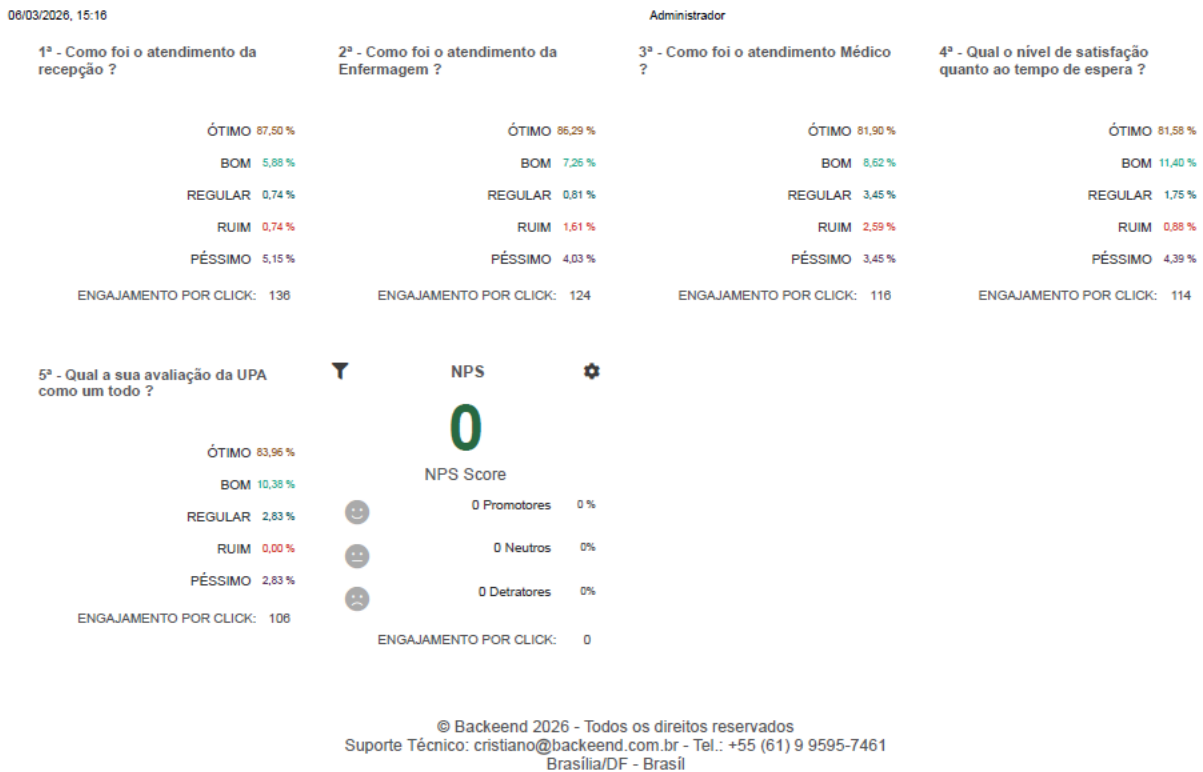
06/03/2026, 15:16

Administrador

1ª - Como foi o atendimento da recepção ?

ÓTIMO 87,50 %
BOM 5,88 %
REGULAR 0,74 %
RUIM 0,74 %
PÉSSIMO 5,15 %
ENGAJAMENTO POR CLICK: 136

2ª - Como foi o atendimento da Enfermagem ?

ÓTIMO 86,29 %
BOM 7,26 %
REGULAR 0,81 %
RUIM 1,61 %
PÉSSIMO 4,03 %
ENGAJAMENTO POR CLICK: 124

3ª - Como foi o atendimento Médico ?

ÓTIMO 81,90 %
BOM 8,62 %
REGULAR 3,45 %
RUIM 2,59 %
PÉSSIMO 3,45 %
ENGAJAMENTO POR CLICK: 116

4ª - Qual o nível de satisfação quanto ao tempo de espera ?

ÓTIMO 81,58 %
BOM 11,40 %
REGULAR 1,75 %
RUIM 0,88 %
PÉSSIMO 4,39 %
ENGAJAMENTO POR CLICK: 114

5ª - Qual a sua avaliação da UPA como um todo ?

ÓTIMO 83,96 %
BOM 10,38 %
REGULAR 2,83 %
RUIM 0,00 %
PÉSSIMO 2,83 %
ENGAJAMENTO POR CLICK: 106

NPS

0

NPS Score

0 Promotores 0 %
0 Neutros 0%
0 Detratores 0%
ENGAJAMENTO POR CLICK: 0

© Backeend 2026 - Todos os direitos reservados
Suporte Técnico: cristiano@backeend.com.br - Tel.: +55 (61) 9 9595-7461
Brasília/DF - Brasil